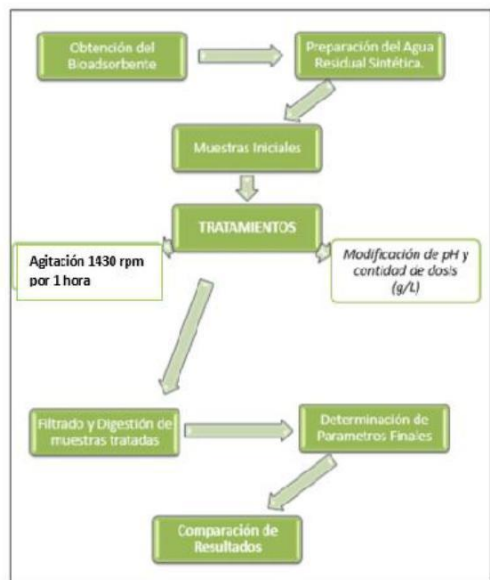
Obtención del Bioadsorbente

Preparación del Agua Residual Sintética.

Muestras Iniciales

TRATAMIENTOS

Agitación 1430 rpm por 1 hora

Modificación de pH y contidad de dosis (g/L)

Filtrado y Digestión de muestras tratadas

Determinación de Parametros Finales

Comparación de Resultados